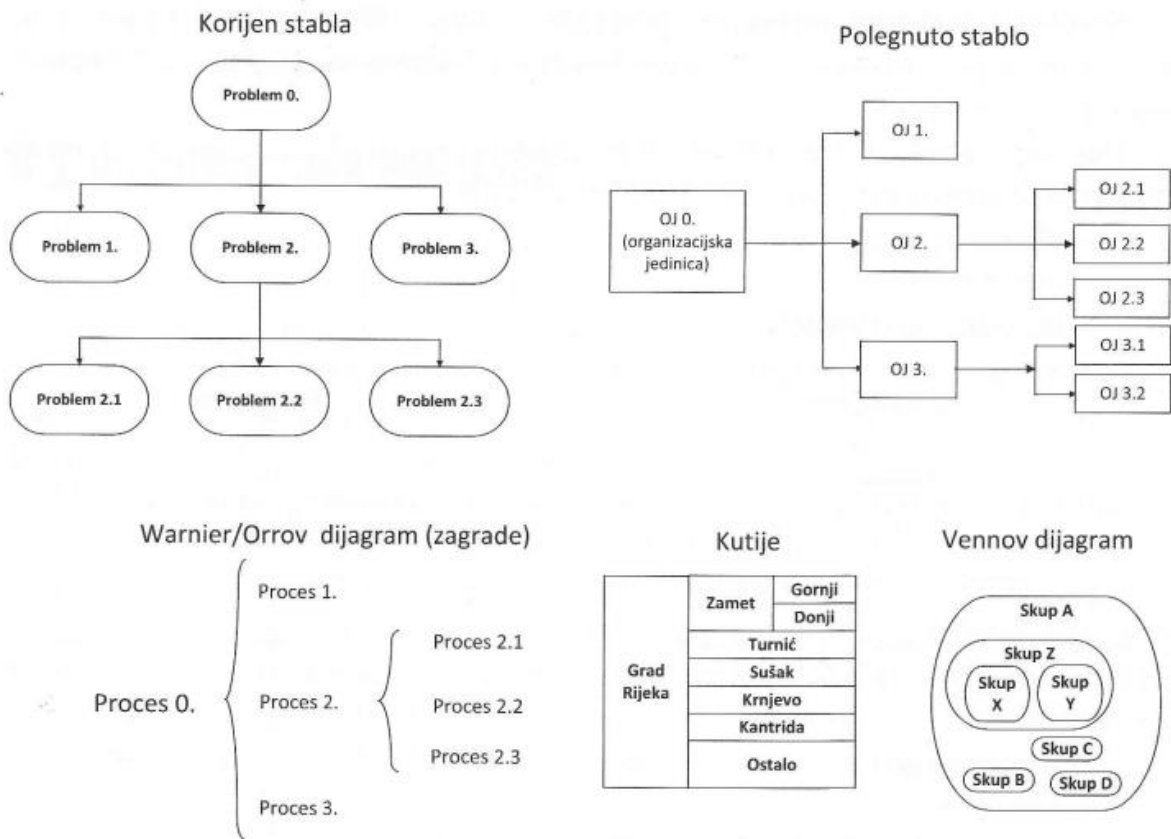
Korijen stabla

Problem 0.

Problem 1.
Problem 2.
Problem 3.

Problem 2.1
Problem 2.2
Problem 2.3

Polegnuto stablo

OJ 0. (organizacijska jedinica)

OJ 1.
OJ 2.
OJ 3.

OJ 2.1
OJ 2.2
OJ 2.3
OJ 3.1
OJ 3.2

Warnier/Orrov dijagram (zagrade)

Proces 0.
Proces 1.
Proces 2.
Proces 2.1
Proces 2.2
Proces 2.3
Proces 3.

Kutije

| Grad Rijeka | Zamet | Gornji |
|---|---|---|
| | | Donji |
| | Turnić | |
| | Sušak | |
| | Krnjevo | |
| | Kantrida | |
| | Ostalo | |

Vennov dijagram

Skup A
Skup Z
Skup X
Skup Y
Skup C
Skup B
Skup D